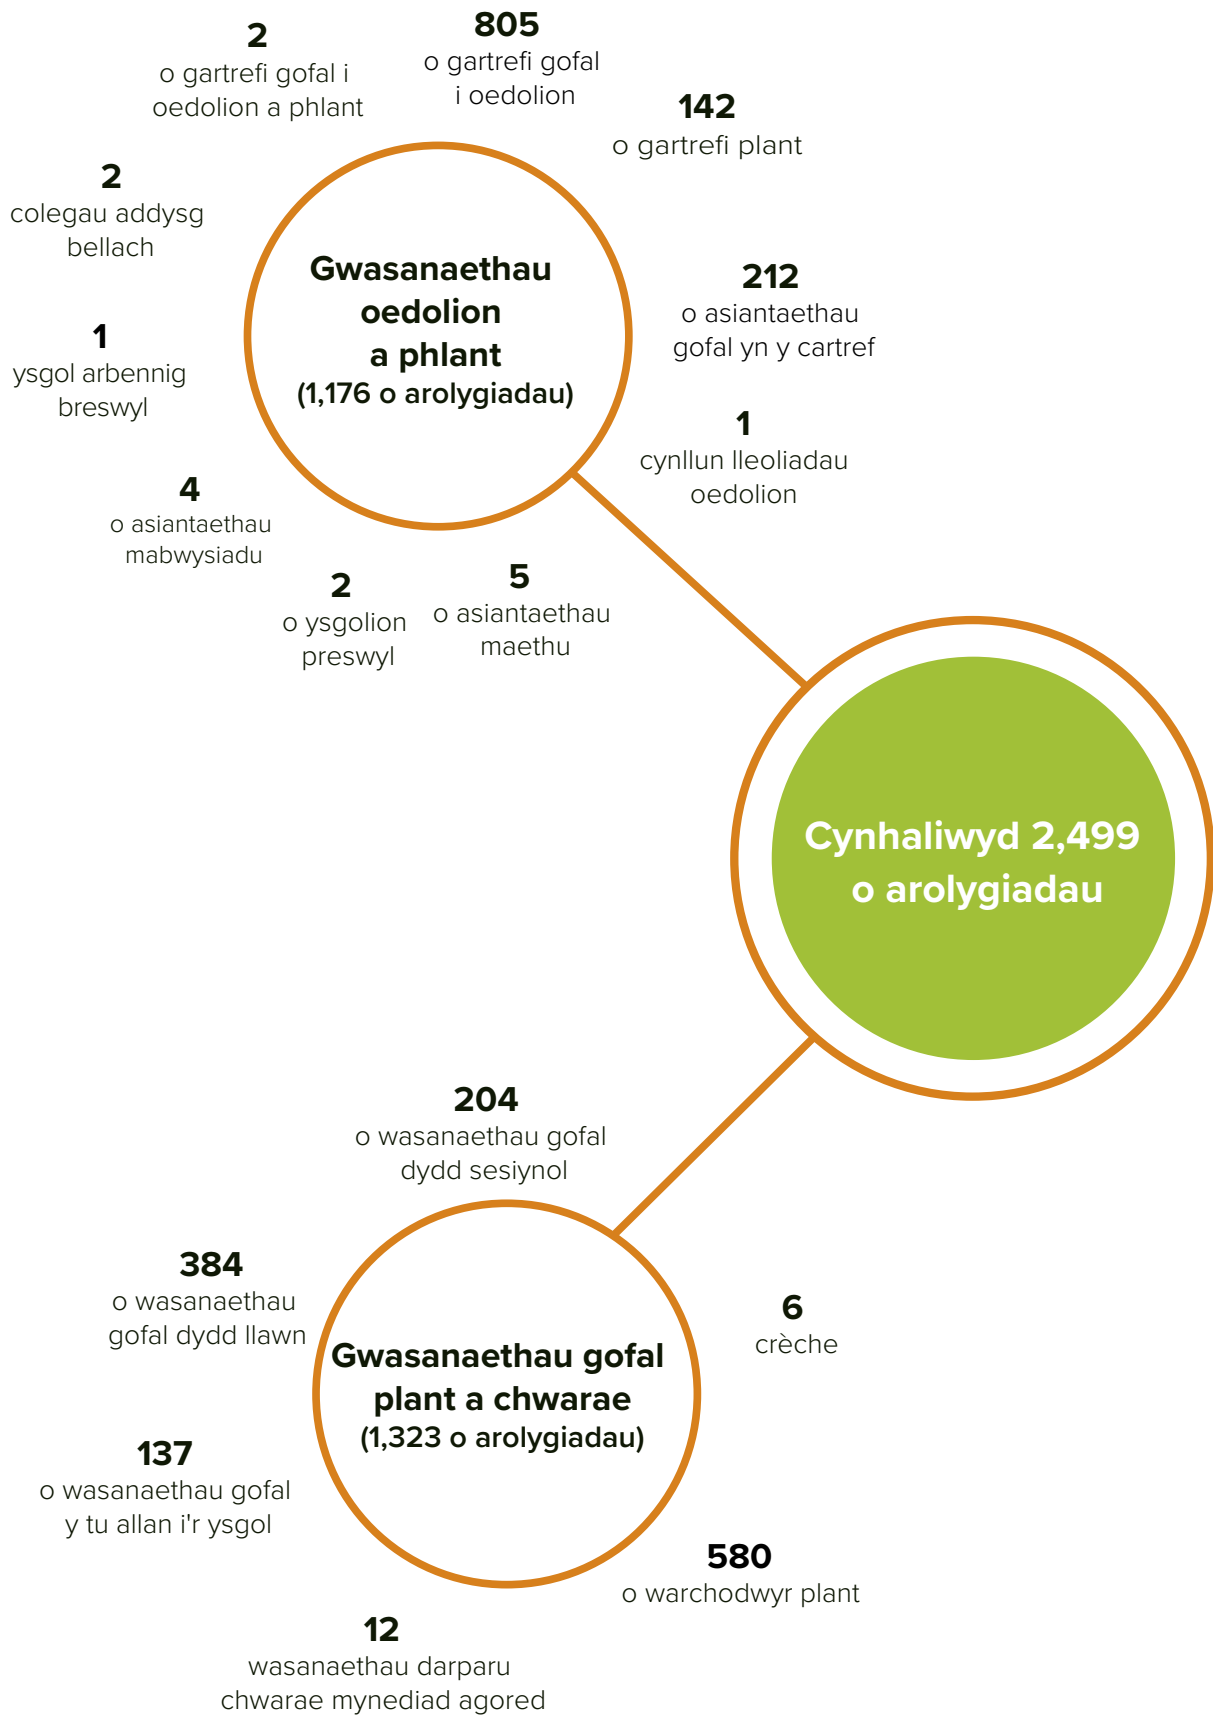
2
o gartrefi gofal i oedolion a phlant

805
o gartrefi gofal i oedolion

142
o gartrefi plant

2
colegau addysg bellach

Gwasanaethau oedolion a phlant
(1,176 o arolygiadau)

212
o asiantaethau gofal yn y cartref

1
ysgol arbennig breswyl

1
cynllun lleoliadau oedolion

4
o asiantaethau mabwysiadu

2
o ysgolion preswyl

5
o asiantaethau maethu

Cynhaliwyd 2,499 o arolygiadau

204
o wasanaethau gofal dydd sesiynol

384
o wasanaethau gofal dydd llawn

6
crèche

Gwasanaethau gofal plant a chwarae
(1,323 o arolygiadau)

137
o wasanaethau gofal y tu allan i'r ysgol

580
o warchodwyr plant

12
wasanaethau darparu chwarae mynediad agored